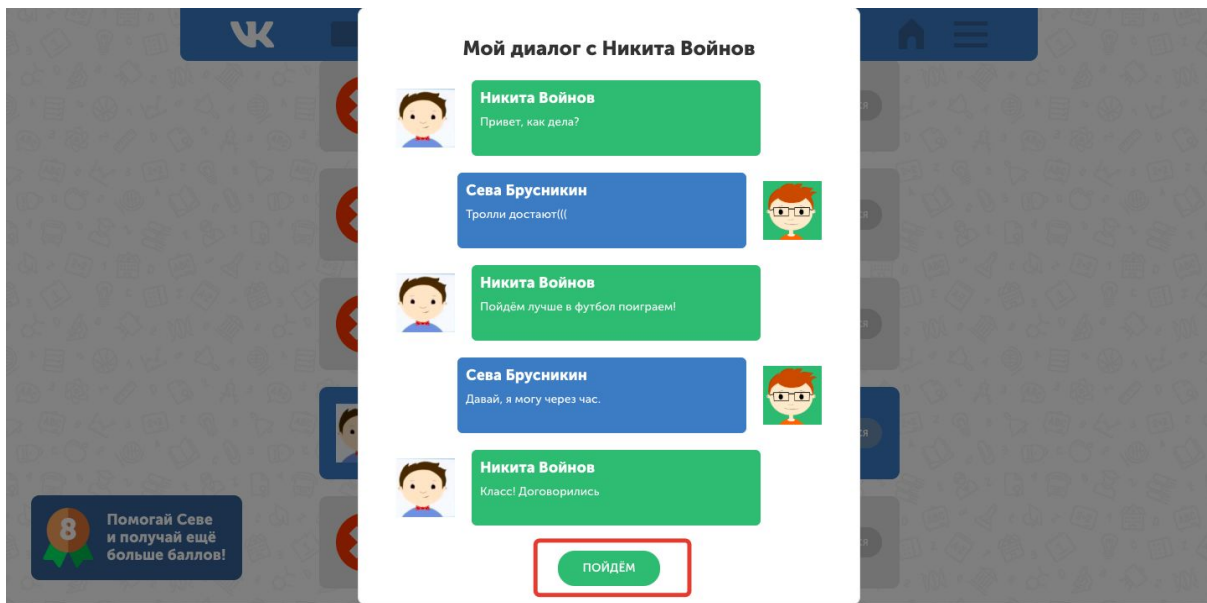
Мой диалог с Никита Войнов

Никита Войнов
Привет, как дела?

Сева Брусникин
Тролли достают(((

Никита Войнов
Пойдём лучше в футбол поиграем!

Сева Брусникин
Давай, я могу через час.

Никита Войнов
Класс! Договорились

ПОЙДЁМ

8
Помогай Севе и получай ещё больше баллов!